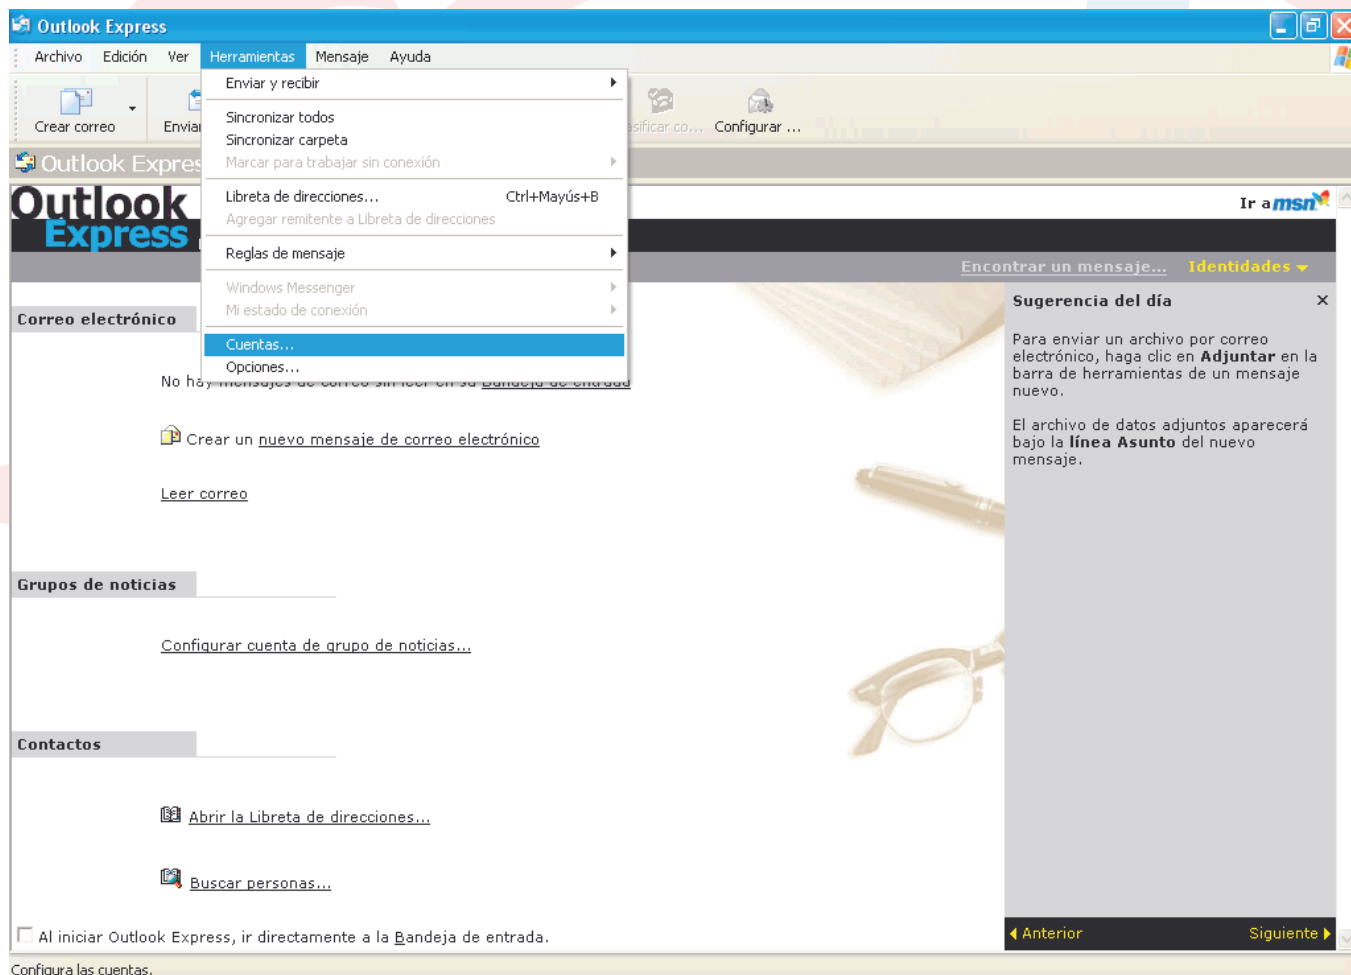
Outlook Express

Archivo Edición Ver Herramientas Mensaje Ayuda

Crear correo Enviar

Enviar y recibir

Sincronizar todos
Sincronizar carpeta
Marcar para trabajar sin conexión

Libreta de direcciones... Ctrl+Mayús+B
Agregar remitente a Libreta de direcciones

Reglas de mensaje

Windows Messenger
Mi estado de conexión

Cuentas...
Opciones...

sificar co... Configurar ...

Outlook Expres

Outlook Express

Ir a msn

Encontrar un mensaje... Identidades

Correo electrónico

No hay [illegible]

Crear un nuevo mensaje de correo electrónico

Leer correo

Grupos de noticias

Configurar cuenta de grupo de noticias...

Contactos

Abrir la Libreta de direcciones...

Buscar personas...

Al iniciar Outlook Express, ir directamente a la Bandeja de entrada.

Sugerencia del día

Para enviar un archivo por correo electrónico, haga clic en **Adjuntar** en la barra de herramientas de un mensaje nuevo.

El archivo de datos adjuntos aparecerá bajo la **línea Asunto** del nuevo mensaje.

Anterior Siguiente

Configura las cuentas.